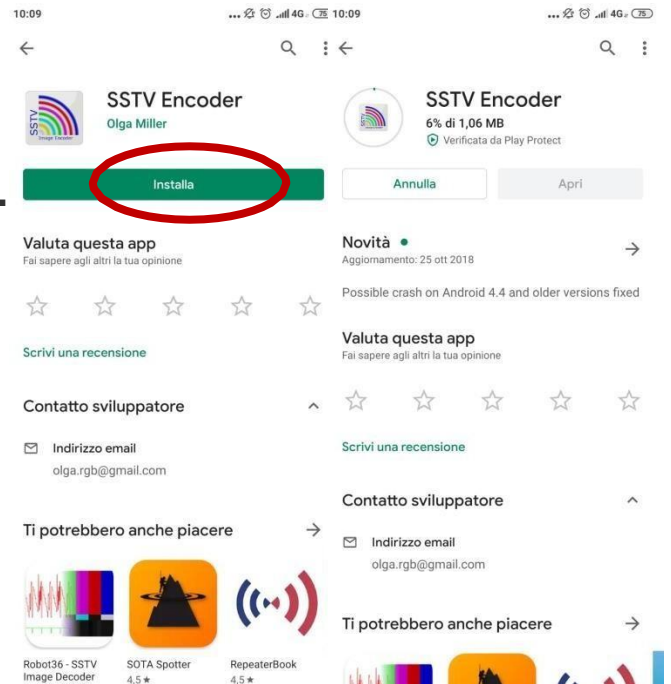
10:09 ... 4G 75

SSTV Encoder
Olga Miller

Installa

Valuta questa app
Fai sapere agli altri la tua opinione

Scrivi una recensione

Contatto sviluppatore

Indirizzo email
olga.rgb@gmail.com

Ti potrebbero anche piacere

Robot36 - SSTV Image Decoder

SOTA Spotter
4,5 ★

RepeaterBook
4,5 ★

10:09 ... 4G 75

SSTV Encoder
6% di 1,06 MB
Verificata da Play Protect

Annulla

Apri

Novità •
Aggiornamento: 25 ott 2018

Possible crash on Android 4.4 and older versions fixed

Valuta questa app
Fai sapere agli altri la tua opinione

Scrivi una recensione

Contatto sviluppatore

Indirizzo email
olga.rgb@gmail.com

Ti potrebbero anche piacere